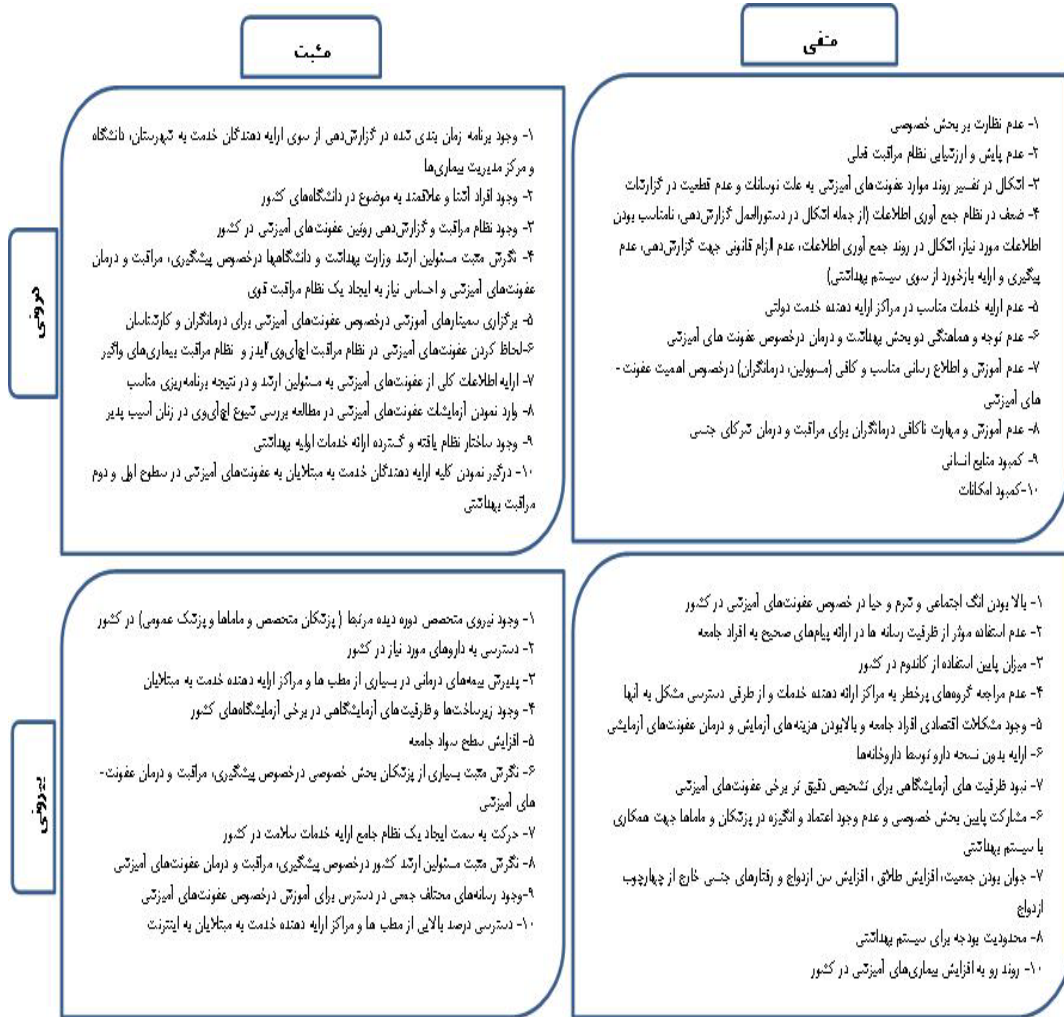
مثبت

منفی

درونی

۱- وجود برنامه زمان بندی شده در گزارش‌دهی از سوی ارایه دهندگان خدمت به شهرستان، دانشگاه و مرکز مدیریت بیماری‌ها
۲- وجود افراد آشنا و علاقمند به موضوع در دانشگاه‌های کشور
۳- وجود نظام مراقبت و گزارش‌دهی روتین عفونت‌های آمیزشی در کشور
۴- نگرش مثبت مسئولین ارشد وزارت بهداشت و دانشگاهها درخصوص پیشگیری، مراقبت و درمان عفونت‌های آمیزشی و احساس نیاز به ایجاد یک نظام مراقبت قوی
۵- برگزاری سمینارهای آموزشی درخصوص عفونت‌های آمیزشی برای درمانگران و کارشناسان
۶-لحاظ کردن عفونت‌های آمیزشی در نظام مراقبت اچ‌آی‌وی/ایدز و نظام مراقبت بیماری‌های واگیر
۷- ارایه اطلاعات کلی از عفونت‌های آمیزشی به مسئولین ارشد و در نتیجه برنامه‌ریزی مناسب
۸- وارد نمودن آزمایشات عفونت‌های آمیزشی در مطالعه بررسی شیوع اچ‌آی‌وی در زنان آسیب پذیر
۹- وجود ساختار نظام یافته و گسترده ارائه خدمات اولیه بهداشتی
۱۰- درگیر نمودن کلیه ارایه دهندگان خدمت به مبتلایان به عفونت‌های آمیزشی در سطوح اول و دوم مراقبت بهداشتی

۱- عدم نظارت بر بخش خصوصی
۲- عدم پایش و ارزشیابی نظام مراقبت فعلی
۳- اشکال در تفسیر روند موارد عفونت‌های آمیزشی به علت نوسانات و عدم قطعیت در گزارشات
۴- ضعف در نظام جمع آوری اطلاعات (از جمله اشکال در دستورالعمل گزارش‌دهی، نامناسب بودن اطلاعات مورد نیاز، اشکال در روند جمع آوری اطلاعات، عدم الزام قانونی جهت گزارش‌دهی، عدم پیگیری و ارایه بازخورد از سوی سیستم بهداشتی)
۵- عدم ارایه خدمات مناسب در مراکز ارایه دهنده خدمت دولتی
۶- عدم توجه و هماهنگی دو بخش بهداشت و درمان درخصوص عفونت های آمیزشی
۷- عدم آموزش و اطلاع رسانی مناسب و کافی (مسوولین، درمانگران) درخصوص اهمیت عفونت‌های آمیزشی
۸- عدم آموزش و مهارت ناکافی درمانگران برای مراقبت و درمان شرکای جنسی
۹- کمبود منابع انسانی
۱۰-کمبود امکانات

بیرونی

۱- وجود نیروی متخصص دوره دیده مرتبط ( پزشکان متخصص و ماماها و پزشک عمومی) در کشور
۲- دسترسی به داروهای مورد نیاز در کشور
۳- پذیرش بیمه‌های درمانی در بسیاری از مطب ها و مراکز ارایه دهنده خدمت به مبتلایان
۴- وجود زیرساخت‌ها و ظرفیت‌های آزمایشگاهی در برخی آزمایشگاههای کشور
۵- افزایش سطح سواد جامعه
۶- نگرش مثبت بسیاری از پزشکان بخش خصوصی درخصوص پیشگیری، مراقبت و درمان عفونت‌های آمیزشی
۷- حرکت به سمت ایجاد یک نظام جامع ارایه خدمات سلامت در کشور
۸- نگرش مثبت مسئولین ارشد کشور درخصوص پیشگیری، مراقبت و درمان عفونت‌های آمیزشی
۹-وجود رسانه‌های مختلف جمعی در دسترس برای آموزش درخصوص عفونت‌های آمیزشی
۱۰- دسترسی درصد بالایی از مطب ها و مراکز ارایه دهنده خدمت به مبتلایان به اینترنت

۱- بالا بودن انگ اجتماعی و شرم و حیا در خصوص عفونت‌های آمیزشی در کشور
۲- عدم استفاده موثر از ظرفیت رسانه ها در ارائه پیام‌های صحیح به افراد جامعه
۳- میزان پایین استفاده از کاندوم در کشور
۴- عدم مراجعه گروههای پرخطر به مراکز ارائه دهنده خدمات و از طرفی دسترسی مشکل به آنها
۵- وجود مشکلات اقتصادی افراد جامعه و بالابودن هزینه‌های آزمایش و درمان عفونت‌های آزمایشی
۶- ارایه بدون نسخه دارو توسط داروخانه‌ها
۷- نبود ظرفیت های آزمایشگاهی برای تشخیص دقیق در برخی عفونت‌های آمیزشی
۶- مشارکت پایین بخش خصوصی و عدم وجود اعتماد و انگیزه در پزشکان و ماماها جهت همکاری با سیستم بهداشتی
۷- جوان بودن جمعیت، افزایش طلاق ، افزایش سن ازدواج و رفتارهای جنسی خارج از چهارچوب ازدواج
۸- محدودیت بودجه برای سیستم بهداشتی
۱۰- روند رو به افزایش بیماری‌های آمیزشی در کشور